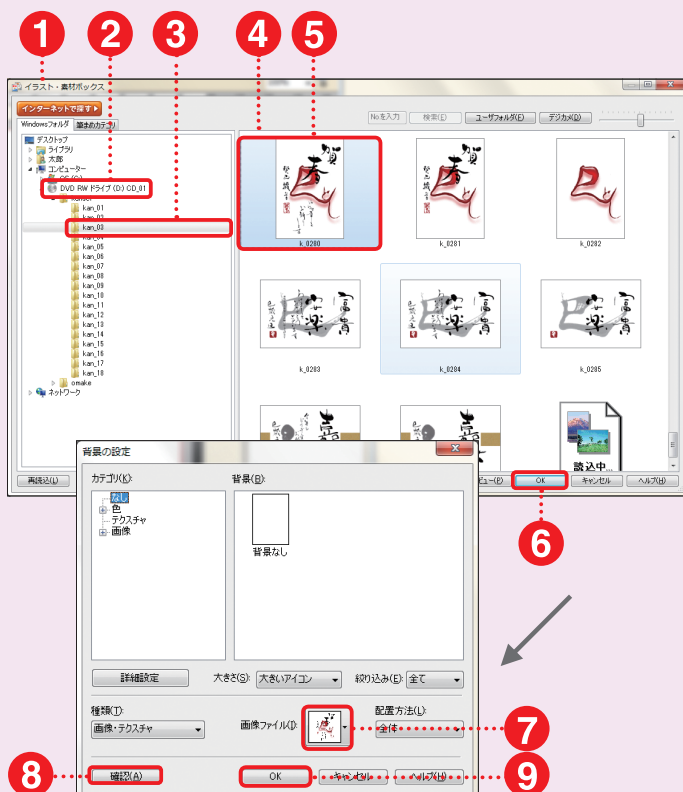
1
2
3
4
5

イラスト・素材ボックス

インターネットで探す
Windowsフォルダ
筆まめカテゴリ
Noを入力
検索(E)
ユーザフォルダ(E)
デジカメ(D)

デスクトップ
ライブラリ
太郎
コンピューター
OS (C:)
DVD RW ドライブ (D:) CD_01
kan_01
kan_02
kan_03
kan_05
kan_06
kan_07
kan_08
kan_09
kan_10
kan_11
kan_12
kan_13
kan_14
kan_15
kan_16
kan_17
kan_18
omake
ネットワーク

k_0280
k_0281
k_0282
k_0283
k_0284
k_0285
読込中...

再読込(L)
OK
キャンセル
ヘルプ(H)

6

背景の設定
カテゴリ(K):
なし
色
テクスチャ
画像
背景(B):
背景なし
詳細設定
大きさ(S):
大きいアイコン
絞り込み(E):
全て
種類(T):
画像・テクスチャ
画像ファイル(I):
配置方法(L):
全体
確認(A)
OK
キャンセル
ヘルプ(H)

7
8
9